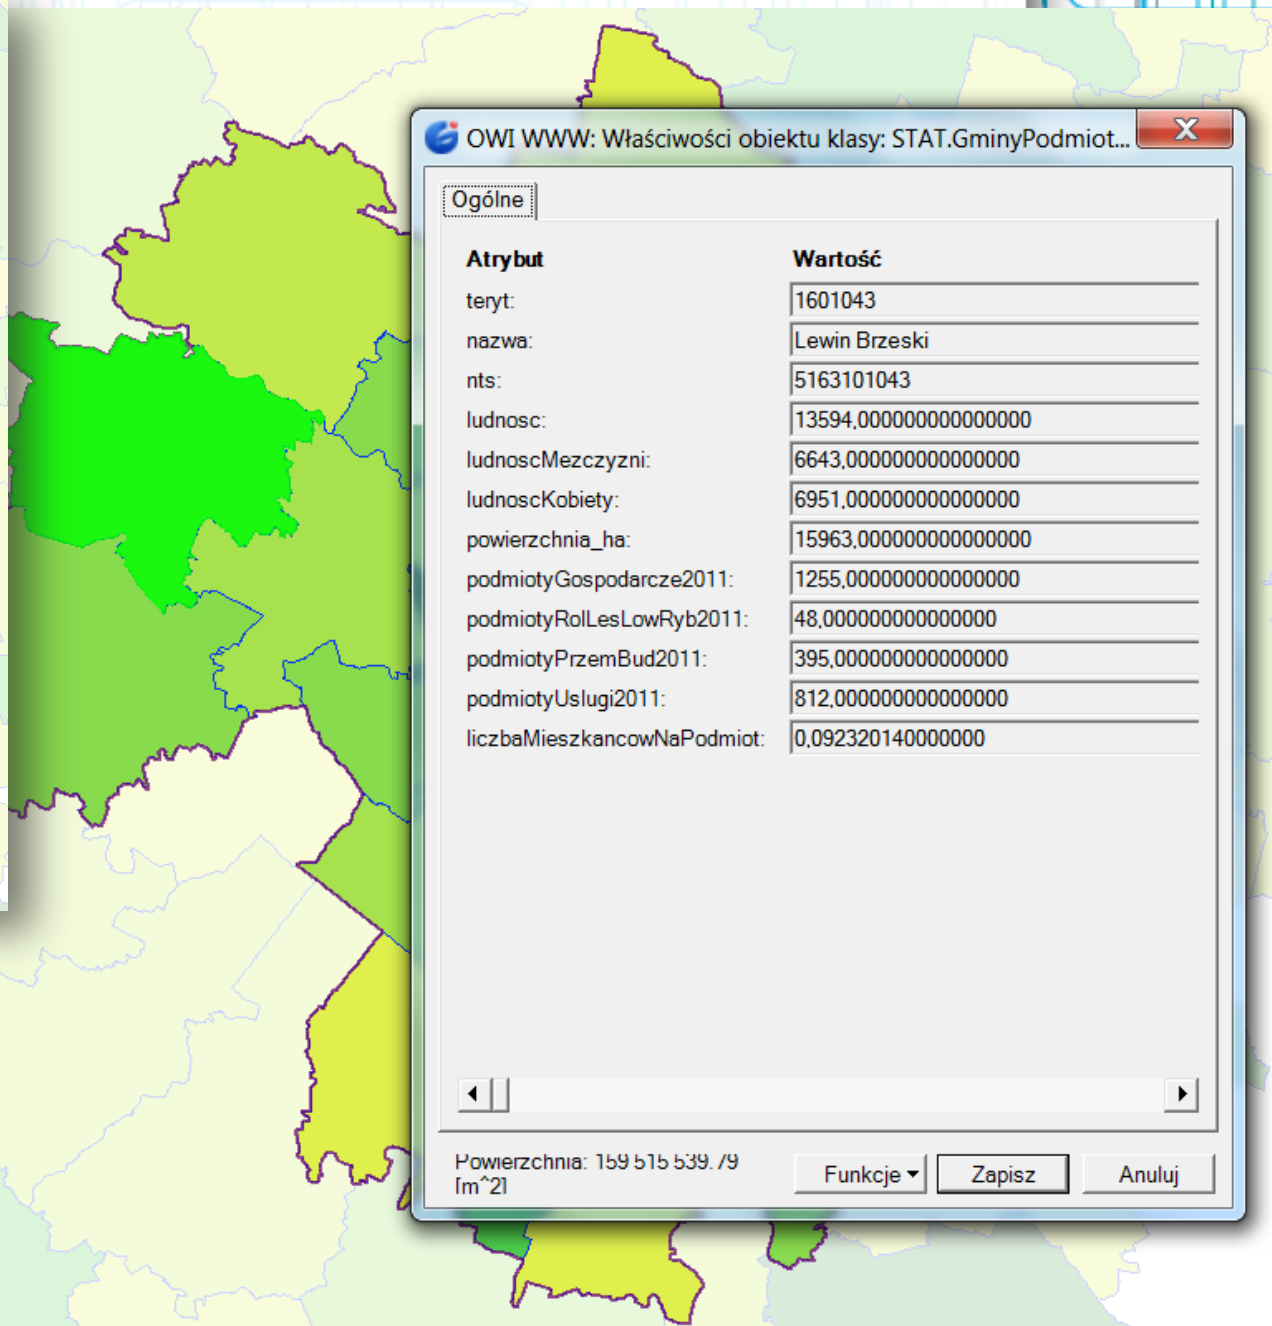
OWI WWW: Właściwości obiektu klasy: STAT.GminyPodmiot...

Ogólne

| Atrybut | Wartość |
|---|---|
| teryt: | 1601043 |
| nazwa: | Lewin Brzeski |
| nts: | 5163101043 |
| ludnosc: | 13594,000000000000000 |
| ludnoscMezczyzni: | 6643,000000000000000 |
| ludnoscKobiety: | 6951,000000000000000 |
| powierzchnia_ha: | 15963,000000000000000 |
| podmiotyGospodarcze2011: | 1255,000000000000000 |
| podmiotyRolLesLowRyb2011: | 48,000000000000000 |
| podmiotyPrzemBud2011: | 395,000000000000000 |
| podmiotyUslugi2011: | 812,000000000000000 |
| liczbaMieszkancowNaPodmiot: | 0,092320140000000 |

Powierzchnia: 159 515 539.79 [m^2]

Funkcje
Zapisz
Anuluj